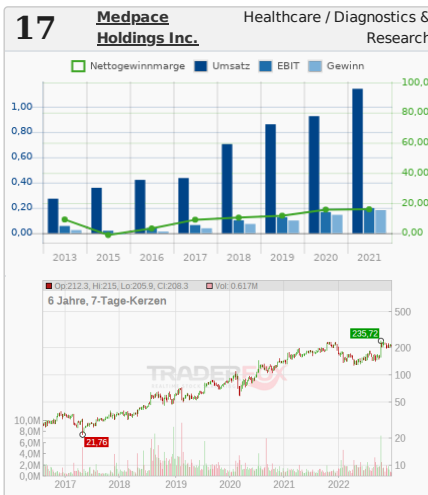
17 Medpace Holdings Inc.

Healthcare / Diagnostics & Research

Nettogewinnmarge Umsatz EBIT Gewinn

1,00
0,80
0,60
0,40
0,20
0,00

100,00
80,00
60,00
40,00
20,00
0,00

2013 2015 2016 2017 2018 2019 2020 2021

Op:212,3, Hi:215, Lo:205,9, Cl:208,3 Vol: 0,617M

6 Jahre, 7-Tage-Kerzen

500
235,72
200
100
50
20
10

21,76

10,0M
8,0M
6,0M
4,0M
2,0M
0,0M

TRADERFOX

2017 2018 2019 2020 2021 2022